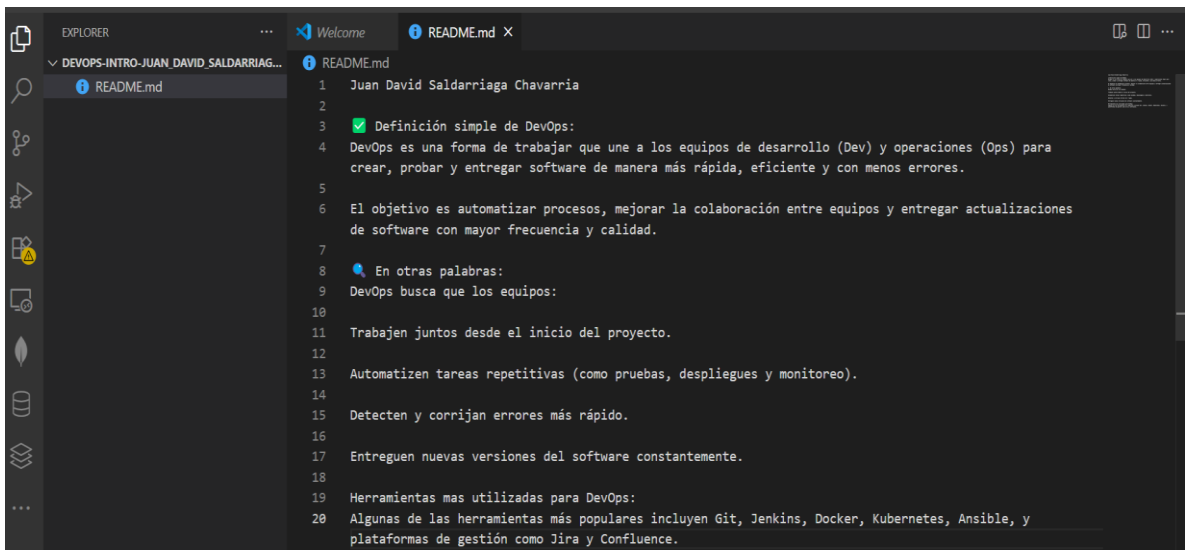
EXPLORER ···
DEVOPS-INTRO-JUAN_DAVID_SALDARRIAG...
README.md

Welcome
README.md ×

README.md

1 Juan David Saldarriaga Chavarria
2
3 ✅ Definición simple de DevOps:
4 DevOps es una forma de trabajar que une a los equipos de desarrollo (Dev) y operaciones (Ops) para crear, probar y entregar software de manera más rápida, eficiente y con menos errores.
5
6 El objetivo es automatizar procesos, mejorar la colaboración entre equipos y entregar actualizaciones de software con mayor frecuencia y calidad.
7
8 🔍 En otras palabras:
9 DevOps busca que los equipos:
10
11 Trabajen juntos desde el inicio del proyecto.
12
13 Automatizen tareas repetitivas (como pruebas, despliegues y monitoreo).
14
15 Detecten y corrijan errores más rápido.
16
17 Entreguen nuevas versiones del software constantemente.
18
19 Herramientas mas utilizadas para DevOps:
20 Algunas de las herramientas más populares incluyen Git, Jenkins, Docker, Kubernetes, Ansible, y plataformas de gestión como Jira y Confluence.

···